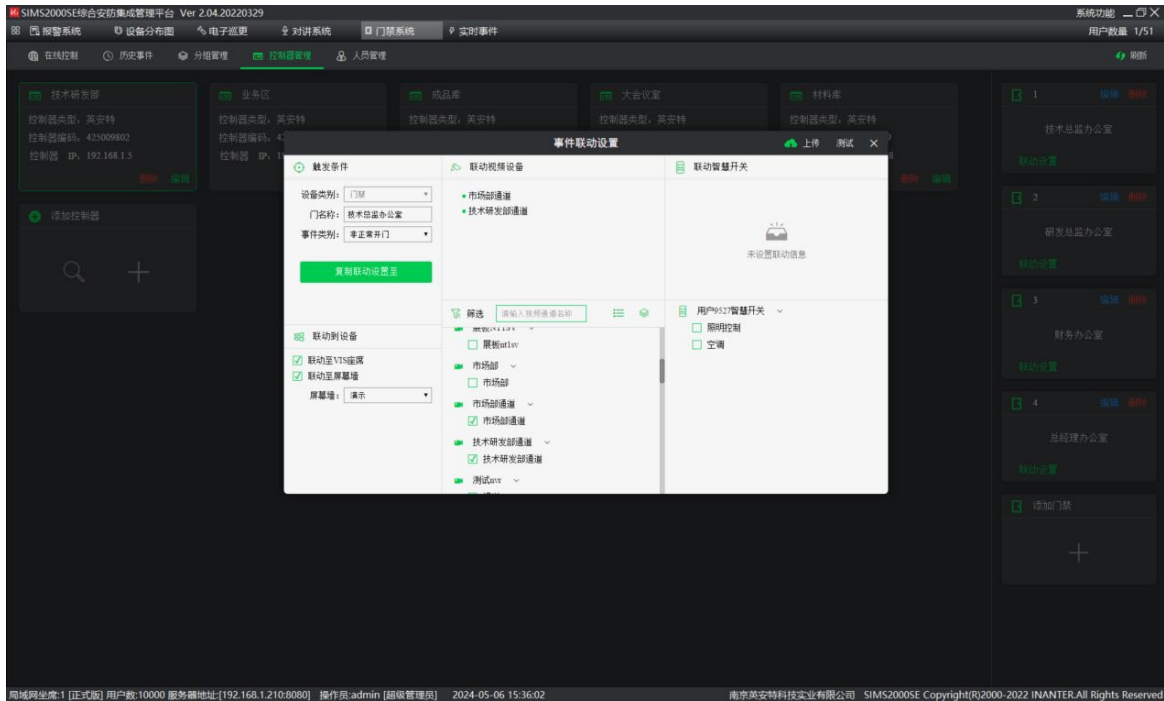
SIMS2000SE综合安防集成管理平台 Ver 2.04.20220329
系统功能 _ □ ×
报警系统　设备分布图　电子巡更　对讲系统　门禁系统　实时事件
用户数量 1/51
在线控制　历史事件　分组管理　控制器管理　人员管理
刷新

技术研发部
控制器类型：英安特
控制器编码：425009802
控制器 IP：192.168.1.5
删除 编辑

业务区
控制器类型：英安特
控制器编码：4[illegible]
控制器 IP：1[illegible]

成品库
控制器类型：英安特

大会议室
控制器类型：英安特

材料库
控制器类型：英安特
删除 编辑

添加控制器

事件联动设置
上传　测试　×

触发条件
设备类别： 门M
门名称： 技术总监办公室
事件类别： 非正常开门
复制联动设置至

联动视频设备
• 市场部通道
• 技术研发部通道

联动智慧开关
未设置联动信息

筛选　请输入视频通道名称
展板N113v
展板nt1sv
市场部
市场部
市场部通道
市场部通道
技术研发部通道
技术研发部通道
测试nvr

用户9527智慧开关
照明控制
空调

联动到设备
联动至VIS虚屏
联动至屏幕墙
屏幕墙： 演示

1　编辑 删除
技术总监办公室
联动设置

2　编辑 删除
研发总监办公室
联动设置

3　编辑 删除
财务办公室
联动设置

4　编辑 删除
总经理办公室
联动设置

添加门禁

局域网坐席:1 [正式版] 用户数:10000 服务器地址:[192.168.1.210:8080] 操作员:admin [超级管理员] 2024-05-06 15:36:02
南京英安特科技实业有限公司 SIMS2000SE Copyright(R)2000-2022 INANTER.All Rights Reserved